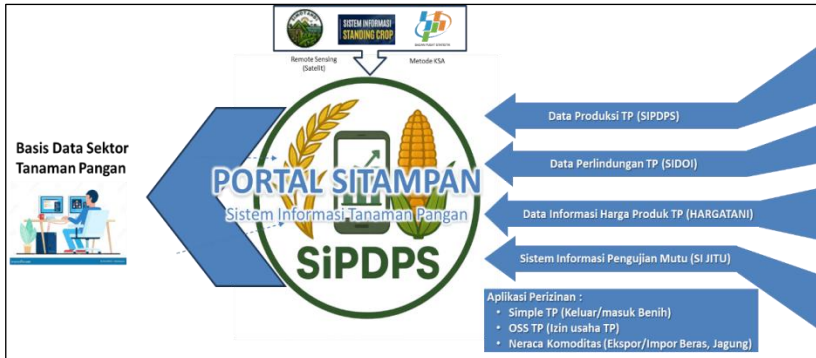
SISTEM INFORMASI
STANDING CROP

Remote Sensing (Satelit)

Metode KSA

Basis Data Sektor Tanaman Pangan

PORTAL SITAMPAN
Sistem Informasi Tanaman Pangan
SiPDPS

Data Produksi TP (SIPDPS)

Data Perlindungan TP (SIDOI)

Data Informasi Harga Produk TP (HARGATANI)

Sistem Informasi Pengujian Mutu (SI JITU)

Aplikasi Perizinan :
• Simple TP (Keluar/masuk Benih)
• OSS TP (Izin usaha TP)
• Neraca Komoditas (Ekspor/Impor Beras, Jagung)